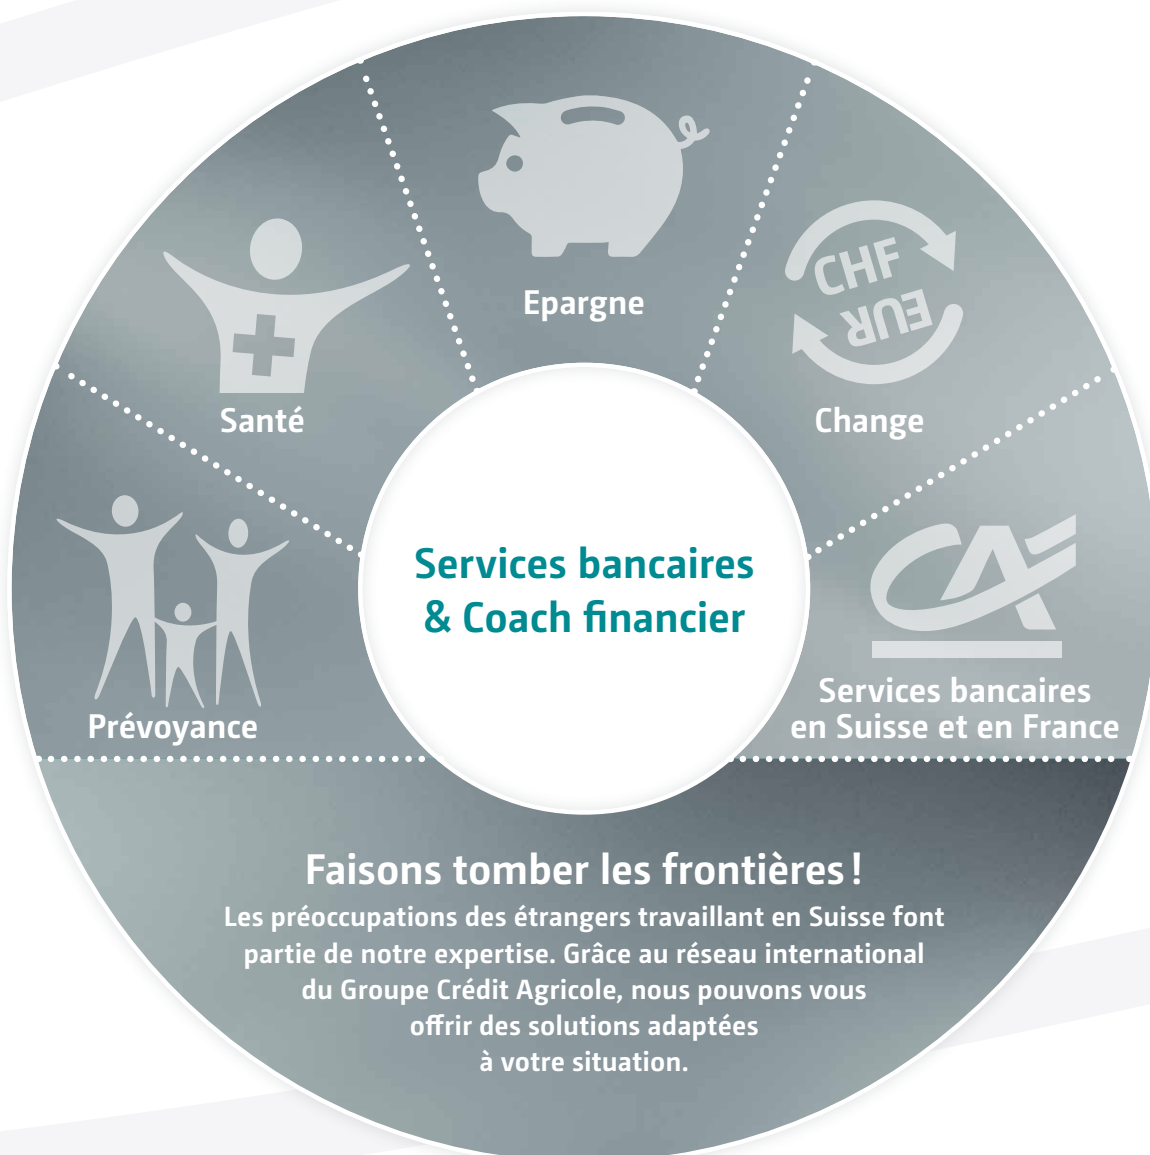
Epargne

Santé

CHF
EUR

Change

Services bancaires & Coach financier

Prévoyance

CA

Services bancaires en Suisse et en France

Faisons tomber les frontières !

Les préoccupations des étrangers travaillant en Suisse font partie de notre expertise. Grâce au réseau international du Groupe Crédit Agricole, nous pouvons vous offrir des solutions adaptées à votre situation.